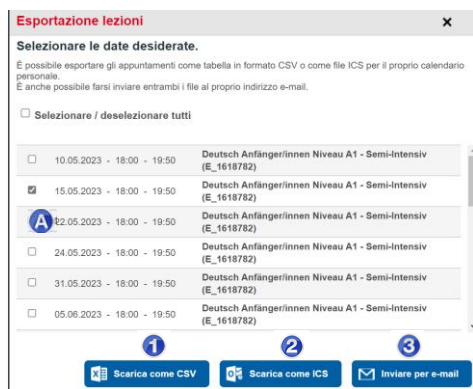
Esportazione lezioni ×

Selezionare le date desiderate.

È possibile esportare gli appuntamenti come tabella in formato CSV o come file ICS per il proprio calendario personale.
È anche possibile farsi inviare entrambi i file al proprio indirizzo e-mail.

Selezionare / deselezionare tutti

| | | |
|---|---|---|
| ☐ | 10.05.2023 - 18:00 - 19:50 | Deutsch Anfänger/innen Niveau A1 - Semi-Intensiv (E_1618782) |
| ☑ | 15.05.2023 - 18:00 - 19:50 | Deutsch Anfänger/innen Niveau A1 - Semi-Intensiv (E_1618782) |
| A | 22.05.2023 - 18:00 - 19:50 | Deutsch Anfänger/innen Niveau A1 - Semi-Intensiv (E_1618782) |
| ☐ | 24.05.2023 - 18:00 - 19:50 | Deutsch Anfänger/innen Niveau A1 - Semi-Intensiv (E_1618782) |
| ☐ | 31.05.2023 - 18:00 - 19:50 | Deutsch Anfänger/innen Niveau A1 - Semi-Intensiv (E_1618782) |
| ☐ | 05.06.2023 - 18:00 - 19:50 | Deutsch Anfänger/innen Niveau A1 - Semi-Intensiv (E_1618782) |

1 Scarica come CSV
2 Scarica come ICS
3 Inviare per e-mail